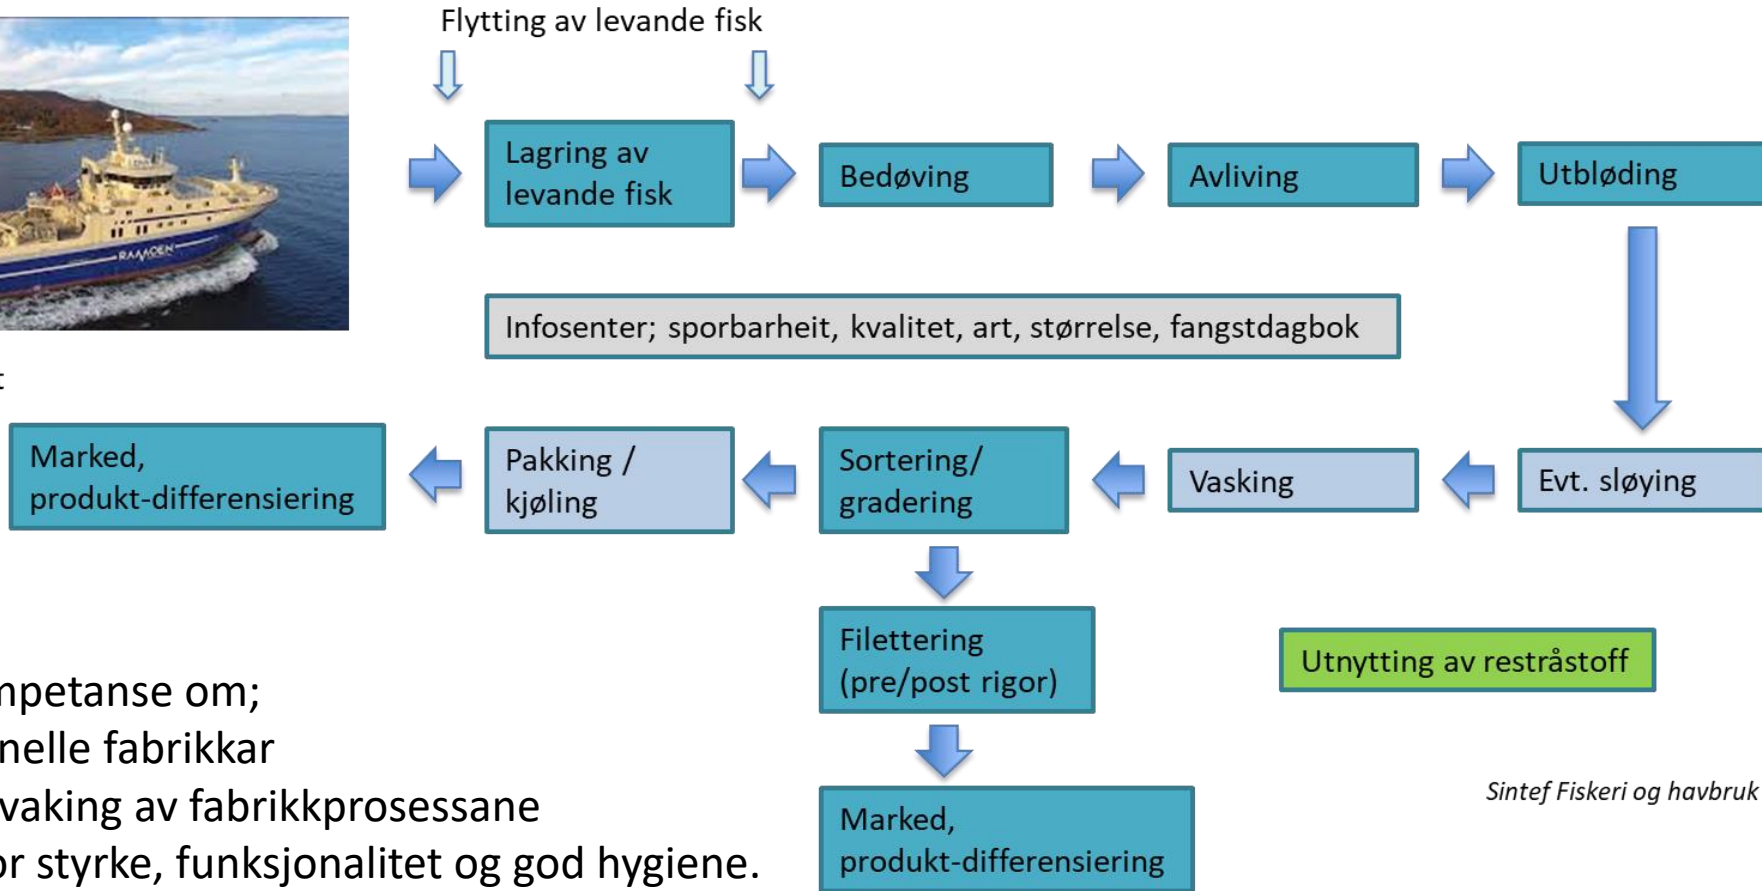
Flytting av levande fisk

Lagring av levande fisk

Bedøving

Avliving

Utbløding

Infosenter; sporbarheit, kvalitet, art, størrelse, fangstdagbok

Marked, produkt-differensiering

Pakking / kjøling

Sortering/ gradering

Vasking

Evt. sløying

Filettering (pre/post rigor)

Utnytting av restråstoff

Marked, produkt-differensiering

Sintef Fiskeri og havbruk

npetanse om;
nelle fabrikkar
vaking av fabrikkprosessane
or styrke, funksjonalitet og god hygiene.